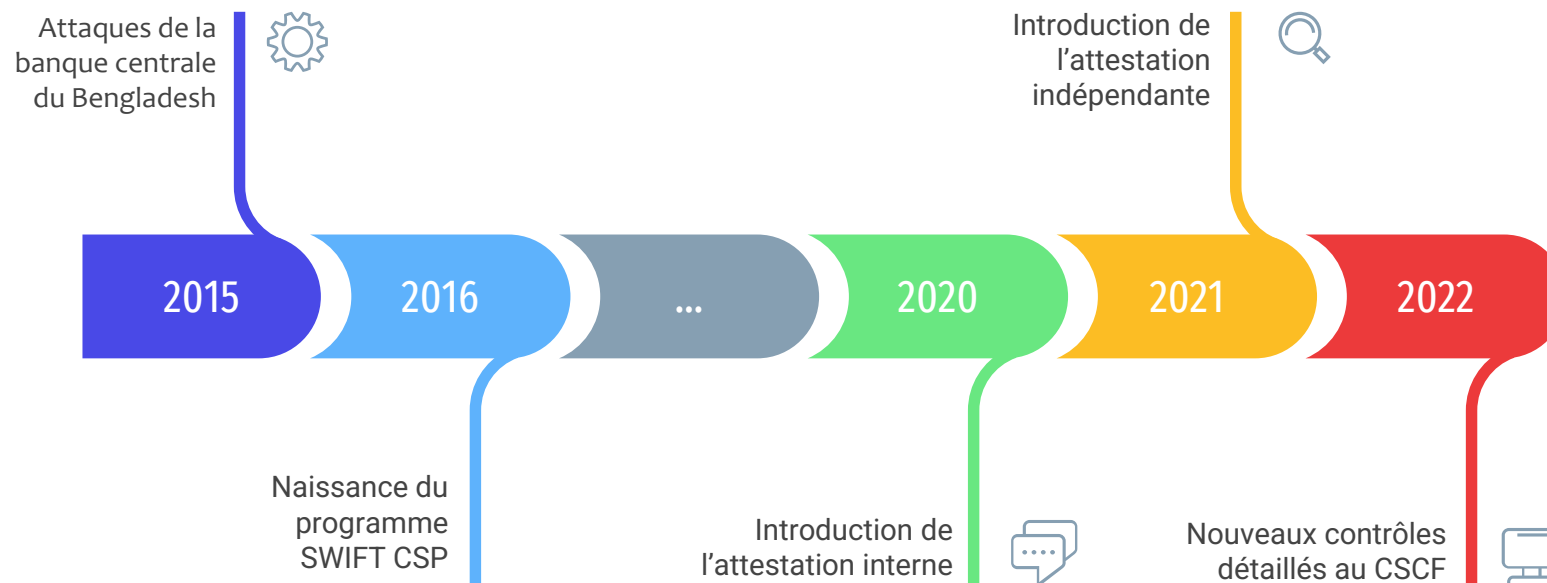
Attaques de la banque centrale du Bengladesh

Introduction de l’attestation indépendante

2015

2016

...

2020

2021

2022

Naissance du programme SWIFT CSP

Introduction de l’attestation interne

Nouveaux contrôles détaillés au CSCF